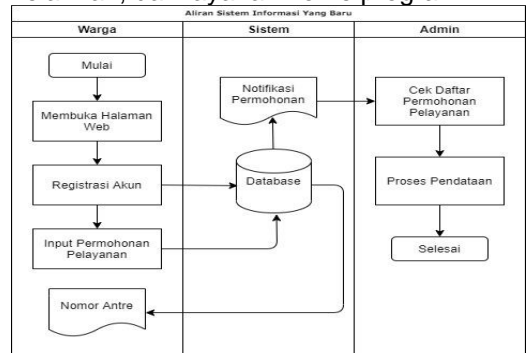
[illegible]
Aliran Sistem Informasi Yang Baru

| Warga | Sistem | Admin |
|---|---|---|

Mulai

Membuka Halaman Web

Registrasi Akun

Input Permohonan Pelayanan

Nomor Antre

Notifikasi Permohonan

Database

Cek Daftar Permohonan Pelayanan

Proses Pendataan

Selesai